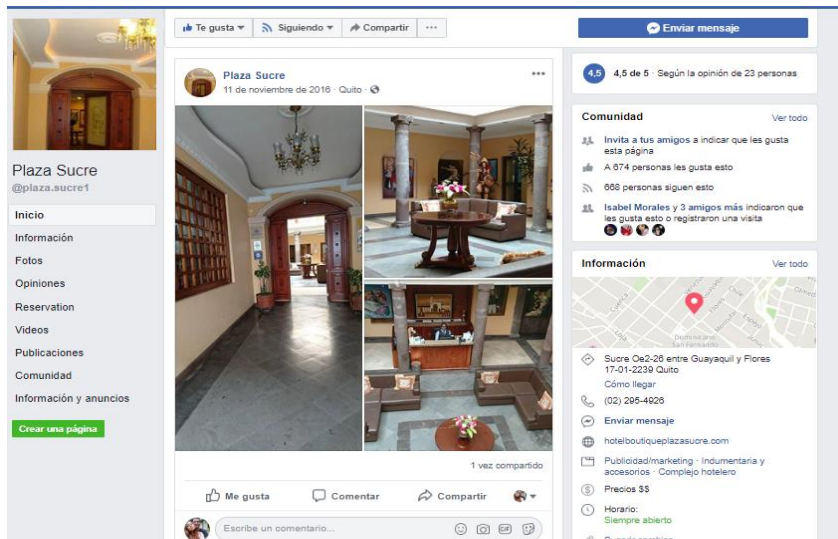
Te gusta ▾ Siguiendo ▾ Compartir ···

Enviar mensaje

Plaza Sucre
@plaza.sucre1

Inicio
Información
Fotos
Opiniones
Reservation
Videos
Publicaciones
Comunidad
Información y anuncios

Crear una página

Plaza Sucre
11 de noviembre de 2016 · Quito ·

1 vez compartido

Me gusta Comentar Compartir

Escribe un comentario...

4,5 4,5 de 5 · Según la opinión de 23 personas

Comunidad Ver todo

Invita a tus amigos a indicar que les gusta esta página

A 674 personas les gusta esto

668 personas siguen esto

Isabel Morales y 3 amigos más indicaron que les gusta esto o registraron una visita

Información Ver todo

Sucre Oe2-26 entre Guayaquil y Flores
17-01-2239 Quito

Cómo llegar

(02) 295-4926

Enviar mensaje

hotelboutiqueplazasucre.com

Publicidad/marketing · Indumentaria y accesorios · Complejo hotelero

Precios $$

Horario:
Siempre abierto